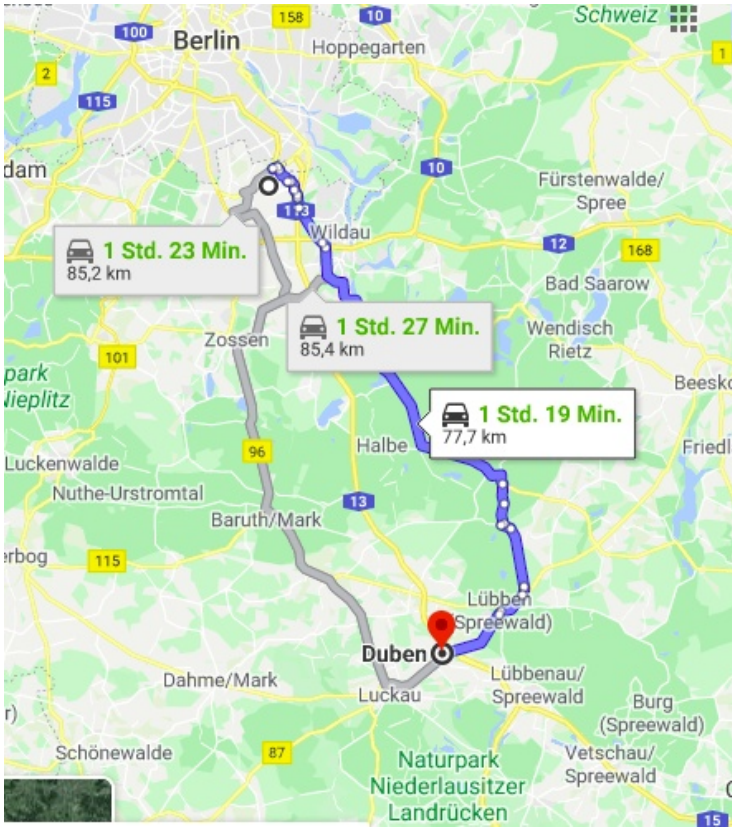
158
10
Schweiz
100
Berlin
Hoppegarten
2
115
dam
10
Fürstenwalde/
Spree
113
Wildau
12
168
1 Std. 23 Min.
85,2 km
Bad Saarow
1 Std. 27 Min.
85,4 km
Zossen
Wendisch
Rietz
101
park
Nieplitz
Beesk
1 Std. 19 Min.
77,7 km
Halbe
Friedl
96
Luckenwalde
Nuthe-Urstromtal
13
Baruth/Mark
erbog
115
Lübben
(Spreewald)
Duben
Lübbenau/
Spreewald
Dahme/Mark
Luckau
Burg
(Spreewald)
r)
Schönewalde
87
Naturpark
Niederlausitzer
Landrücken
Vetschau/
Spreewald
15